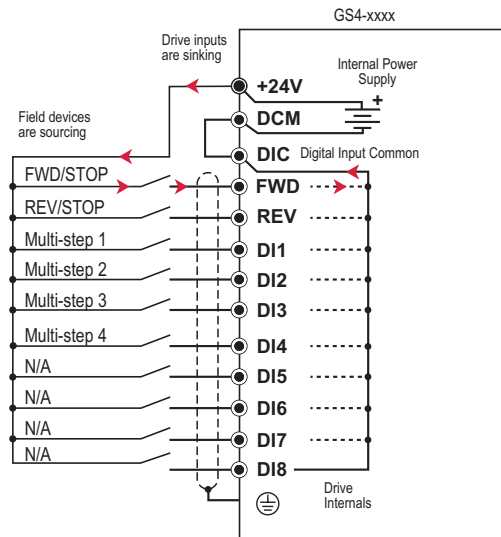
GS4-xxxx

Drive inputs are sinking

Internal Power Supply

+24V

+

Field devices are sourcing

DCM

DIC Digital Input Common

FWD/STOP

FWD

REV/STOP

REV

Multi-step 1

DI1

Multi-step 2

DI2

Multi-step 3

DI3

Multi-step 4

DI4

N/A

DI5

N/A

DI6

N/A

DI7

N/A

DI8

Drive Internals